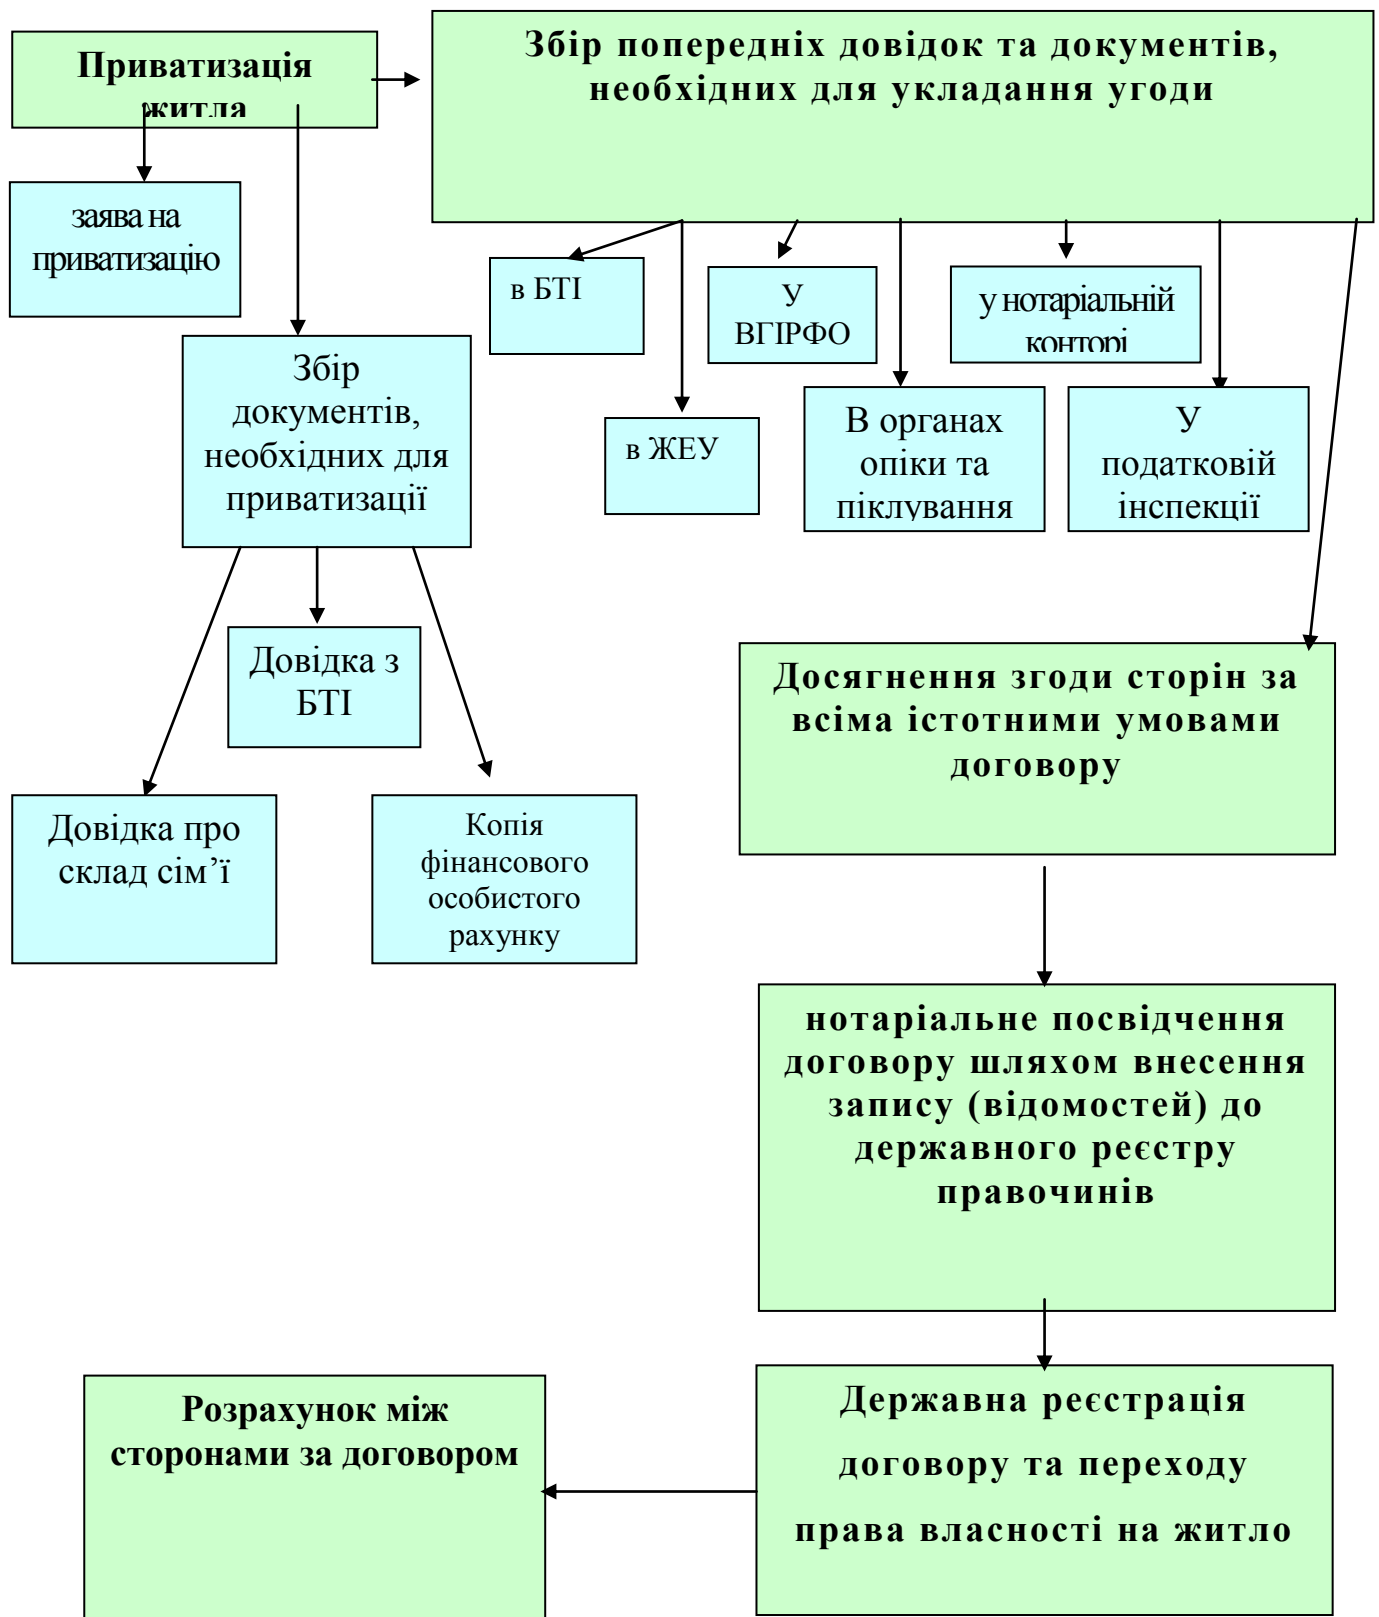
Приватизація житла

Збір попередніх довідок та документів, необхідних для укладання угоди

заява на приватизацію

в БТІ

У ВГІРФО

у нотаріальній контори

Збір документів, необхідних для приватизації

в ЖЕУ

В органах опіки та піклування

У податковій інспекції

Довідка з БТІ

Досягнення згоди сторін за всіма істотними умовами договору

Довідка про склад сім'ї

Копія фінансового особистого рахунку

нотаріальне посвідчення договору шляхом внесення запису (відомостей) до державного реєстру правочинів

Розрахунок між сторонами за договором

Державна реєстрація договору та переходу права власності на житло